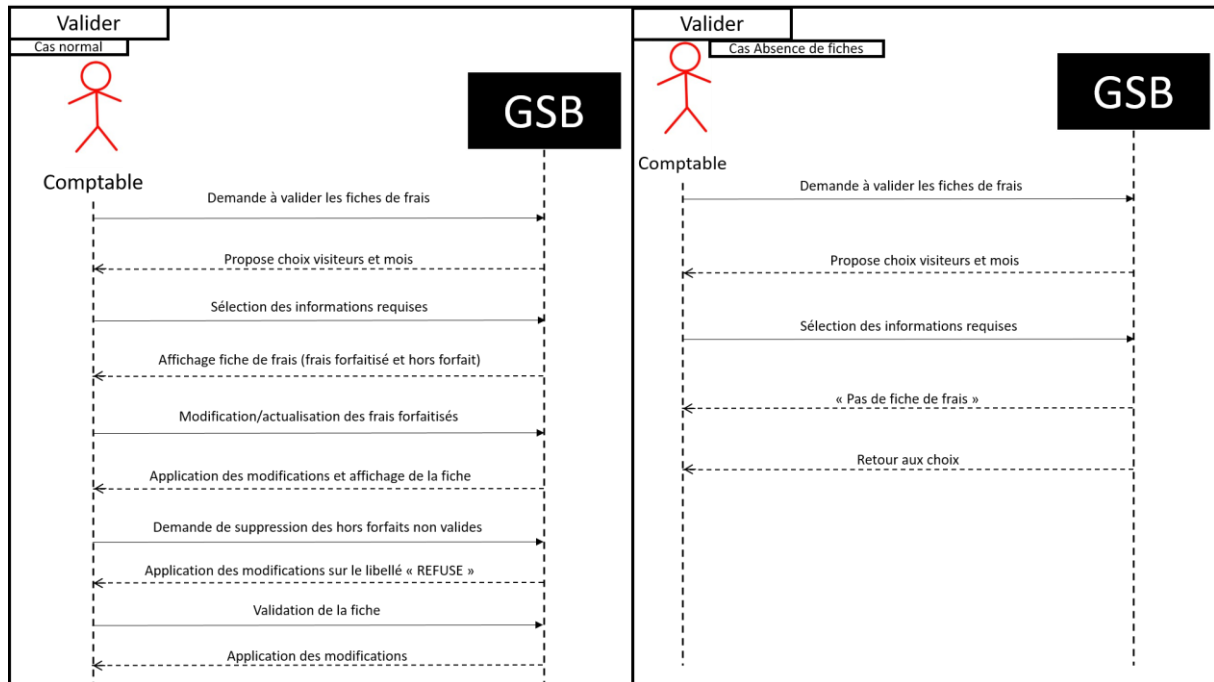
Valider
Cas normal

GSB

Comptable

Demande à valider les fiches de frais

Propose choix visiteurs et mois

Sélection des informations requises

Affichage fiche de frais (frais forfaitisé et hors forfait)

Modification/actualisation des frais forfaitisés

Application des modifications et affichage de la fiche

Demande de suppression des hors forfaits non valides

Application des modifications sur le libellé « REFUSE »

Validation de la fiche

Application des modifications

Valider
Cas Absence de fiches

GSB

Comptable

Demande à valider les fiches de frais

Propose choix visiteurs et mois

Sélection des informations requises

« Pas de fiche de frais »

Retour aux choix